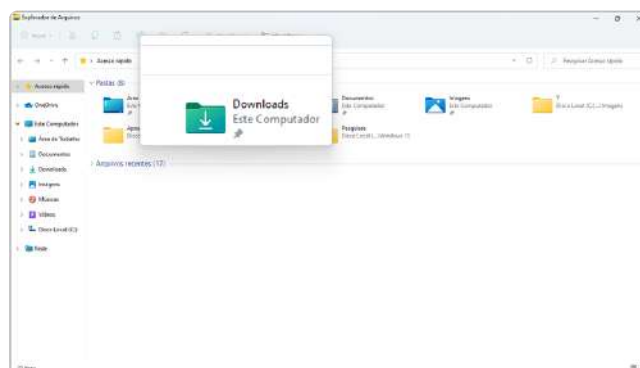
Explorador de Arquivos

Novo

Acesso rápido

Pesquisar Acesso rápido

Acesso rápido

OneDrive

Este Computador

Área de Trabalho

Documentos

Downloads

Imagens

Músicas

Vídeos

Disco Local (C:)

Rede

Pastas (8)

Área

Este

Documentos
Este Computador

Imagens
Este Computador

Disco Local (C:)...\Imagens

Apre

Docu

Pesquisas
Disco Local (... \Windows 11

Arquivos recentes (17)

Downloads
Este Computador